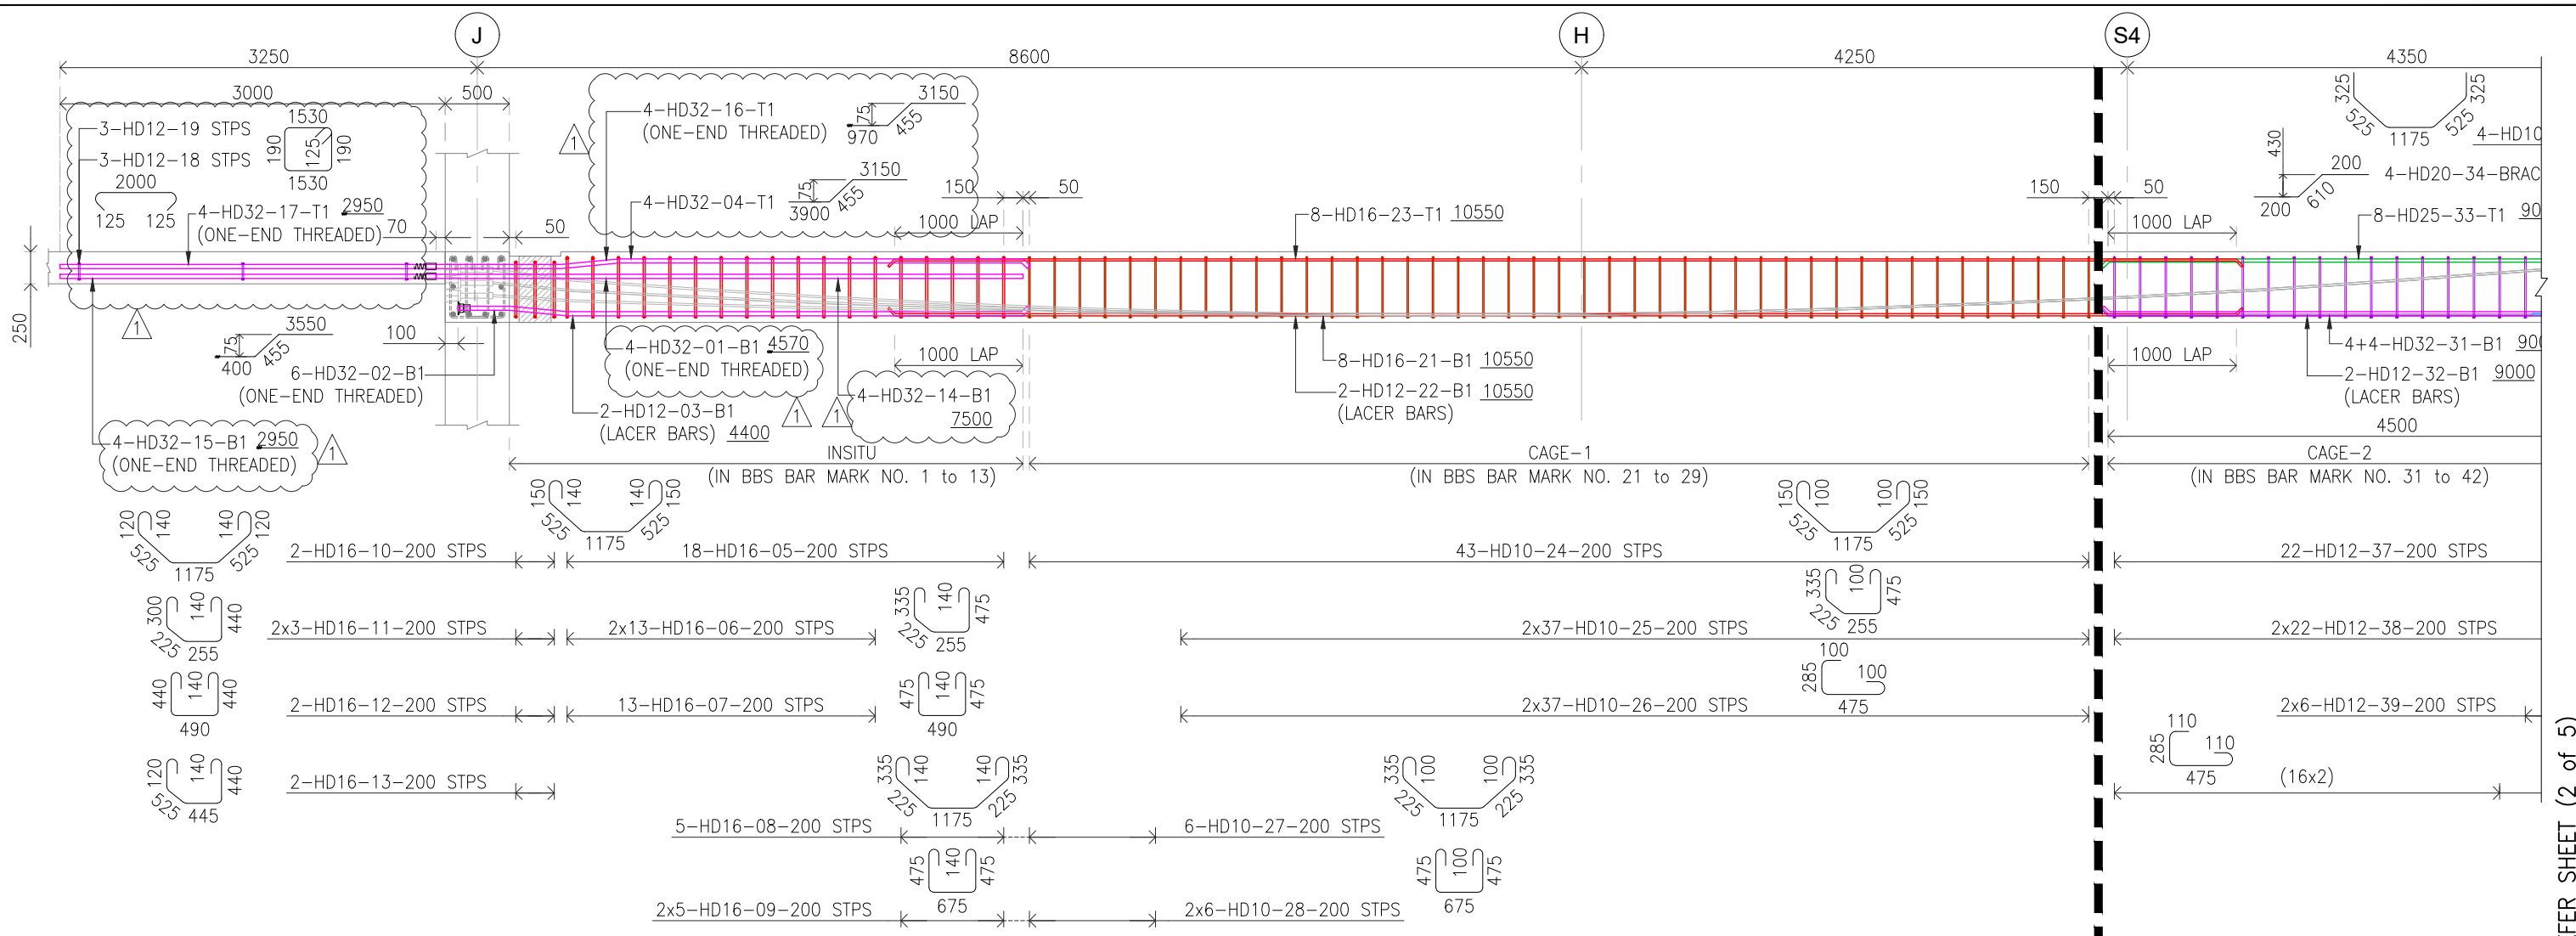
J
H
S4
3250
8600
4250
4350
3000
500
3-HD12-19 STPS
3-HD12-18 STPS
1530
190
125
190
1530
2000
125 125
4-HD32-17-T1 2950
(ONE-END THREADED) 70
50
4-HD32-16-T1
(ONE-END THREADED)
3150
75
970
455
3150
75
3900
455
4-HD32-04-T1
150
50
1000 LAP
8-HD16-23-T1 10550
150
50
1000 LAP
325
525
1175
525
325
4-HD10
430
200
200
610
4-HD20-34-BRAC
8-HD25-33-T1 90
250
3550
75
400
455
100
6-HD32-02-B1
(ONE-END THREADED)
4-HD32-01-B1 4570
(ONE-END THREADED)
1000 LAP
4-HD32-14-B1
7500
2-HD12-03-B1
(LACER BARS) 4400
8-HD16-21-B1 10550
2-HD12-22-B1 10550
(LACER BARS)
1000 LAP
4+4-HD32-31-B1 90
2-HD12-32-B1 9000
(LACER BARS)
4500
4-HD32-15-B1 2950
(ONE-END THREADED)
1
1
1
1
1
INSITU
(IN BBS BAR MARK NO. 1 to 13)
CAGE-1
(IN BBS BAR MARK NO. 21 to 29)
CAGE-2
(IN BBS BAR MARK NO. 31 to 42)
120 140 140 120
525 525
1175
2-HD16-10-200 STPS
150 140 140 150
525 525
1175
18-HD16-05-200 STPS
43-HD10-24-200 STPS
150 100 100 150
525 525
1175
22-HD12-37-200 STPS
300 140 440
225
255
2x3-HD16-11-200 STPS
2x13-HD16-06-200 STPS
335 140 475
225
255
2x37-HD10-25-200 STPS
335 100 475
225
255
2x22-HD12-38-200 STPS
440 140 440
490
2-HD16-12-200 STPS
13-HD16-07-200 STPS
475 140 475
490
100
285
100
475
2x37-HD10-26-200 STPS
2x6-HD12-39-200 STPS
110
285
110
475
(16x2)
120 140 440
525
445
2-HD16-13-200 STPS
335 140 140 335
225 225
1175
5-HD16-08-200 STPS
6-HD10-27-200 STPS
335 100 100 335
225 225
1175
475 140 475
675
2x5-HD16-09-200 STPS
2x6-HD10-28-200 STPS
475 100 475
675
FER SHEET (2 of 5)